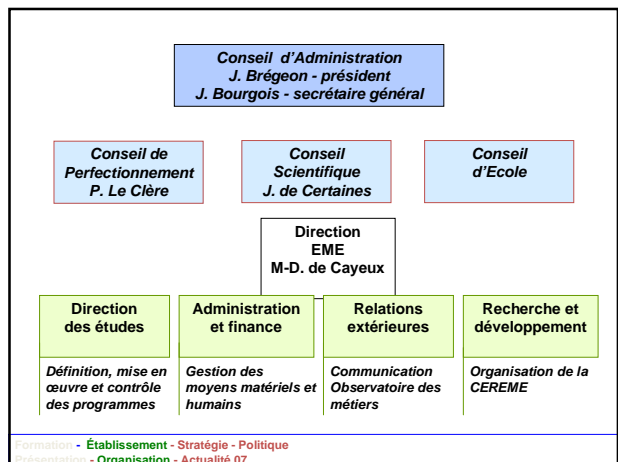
Conseil d'Administration
J. Brégeon - président
J. Bourgois - secrétaire général

Conseil de Perfectionnement
P. Le Clère

Conseil Scientifique
J. de Certaines

Conseil d'Ecole

Direction
EME
M-D. de Cayeux

Direction des études

Définition, mise en œuvre et contrôle des programmes

Administration et finance

Gestion des moyens matériels et humains

Relations extérieures

Communication
Observatoire des métiers

Recherche et développement

Organisation de la CEREME

Formation - Établissement - Stratégie - Politique
Présentation - Organisation - Actualité 07